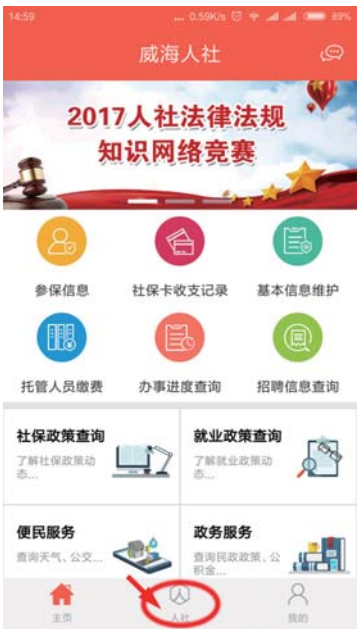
14:59 ... 0.59K/s 89%

威海人社

2017人社法律法规
知识网络竞赛

参保信息
社保卡收支记录
基本信息维护
托管人员缴费
办事进度查询
招聘信息查询

社保政策查询
了解社保政策动态...

就业政策查询
了解就业政策动态...

便民服务
查询天气、公交...

政务服务
查询民政政策、公积金...

主页
人社
我的